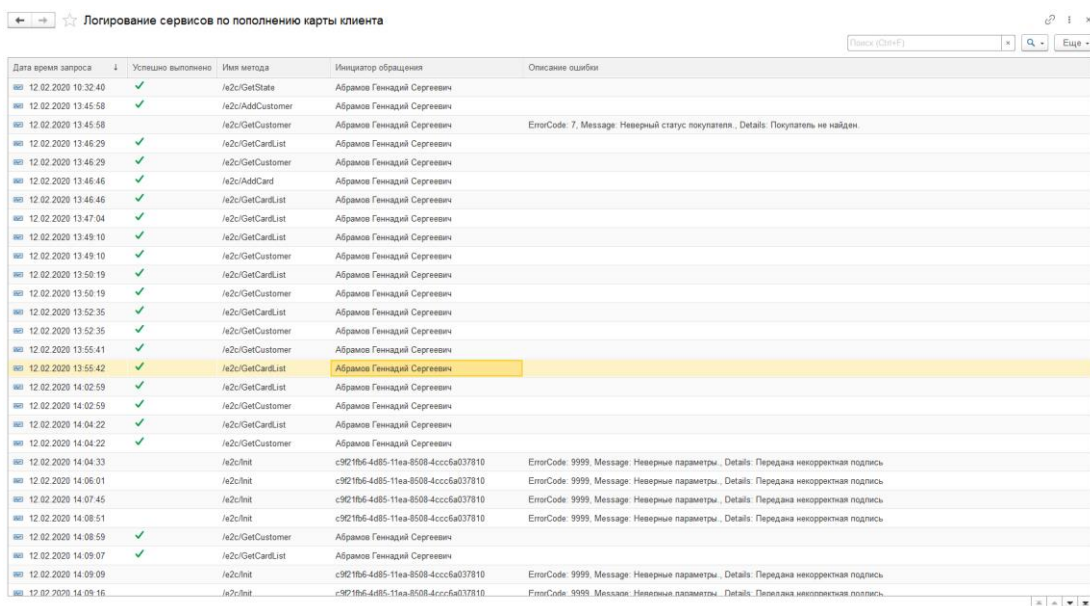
← → ☆ Логирование сервисов по пополнению карты клиента

Поиск (Ctrl+F) × Q Еще

| Дата время запроса ↓ | Успешно выполнено | Имя метода | Инициатор обращения | Описание ошибки |
|---|---|---|---|---|
| 12.02.2020 10:32:40 | ✓ | /e2c/GetState | Абрамов Геннадий Сергеевич | |
| 12.02.2020 13:45:58 | ✓ | /e2c/AddCustomer | Абрамов Геннадий Сергеевич | |
| 12.02.2020 13:45:58 | | /e2c/GetCustomer | Абрамов Геннадий Сергеевич | ErrorCode: 7, Message: Неверный статус покупателя., Details: Покупатель не найден. |
| 12.02.2020 13:46:29 | ✓ | /e2c/GetCardList | Абрамов Геннадий Сергеевич | |
| 12.02.2020 13:46:29 | ✓ | /e2c/GetCustomer | Абрамов Геннадий Сергеевич | |
| 12.02.2020 13:46:46 | ✓ | /e2c/AddCard | Абрамов Геннадий Сергеевич | |
| 12.02.2020 13:46:46 | ✓ | /e2c/GetCardList | Абрамов Геннадий Сергеевич | |
| 12.02.2020 13:47:04 | ✓ | /e2c/GetCardList | Абрамов Геннадий Сергеевич | |
| 12.02.2020 13:49:10 | ✓ | /e2c/GetCardList | Абрамов Геннадий Сергеевич | |
| 12.02.2020 13:49:10 | ✓ | /e2c/GetCustomer | Абрамов Геннадий Сергеевич | |
| 12.02.2020 13:50:19 | ✓ | /e2c/GetCardList | Абрамов Геннадий Сергеевич | |
| 12.02.2020 13:50:19 | ✓ | /e2c/GetCustomer | Абрамов Геннадий Сергеевич | |
| 12.02.2020 13:52:35 | ✓ | /e2c/GetCardList | Абрамов Геннадий Сергеевич | |
| 12.02.2020 13:52:35 | ✓ | /e2c/GetCustomer | Абрамов Геннадий Сергеевич | |
| 12.02.2020 13:55:41 | ✓ | /e2c/GetCustomer | Абрамов Геннадий Сергеевич | |
| 12.02.2020 13:55:42 | ✓ | /e2c/GetCardList | Абрамов Геннадий Сергеевич | |
| 12.02.2020 14:02:59 | ✓ | /e2c/GetCardList | Абрамов Геннадий Сергеевич | |
| 12.02.2020 14:02:59 | ✓ | /e2c/GetCustomer | Абрамов Геннадий Сергеевич | |
| 12.02.2020 14:04:22 | ✓ | /e2c/GetCardList | Абрамов Геннадий Сергеевич | |
| 12.02.2020 14:04:22 | ✓ | /e2c/GetCustomer | Абрамов Геннадий Сергеевич | |
| 12.02.2020 14:04:33 | | /e2c/Init | c9f21fb6-4d85-11ea-8508-4ccc6a037810 | ErrorCode: 9999, Message: Неверные параметры., Details: Передана некорректная подпись |
| 12.02.2020 14:06:01 | | /e2c/Init | c9f21fb6-4d85-11ea-8508-4ccc6a037810 | ErrorCode: 9999, Message: Неверные параметры., Details: Передана некорректная подпись |
| 12.02.2020 14:07:45 | | /e2c/Init | c9f21fb6-4d85-11ea-8508-4ccc6a037810 | ErrorCode: 9999, Message: Неверные параметры., Details: Передана некорректная подпись |
| 12.02.2020 14:08:51 | | /e2c/Init | c9f21fb6-4d85-11ea-8508-4ccc6a037810 | ErrorCode: 9999, Message: Неверные параметры., Details: Передана некорректная подпись |
| 12.02.2020 14:08:59 | ✓ | /e2c/GetCustomer | Абрамов Геннадий Сергеевич | |
| 12.02.2020 14:09:07 | ✓ | /e2c/GetCardList | Абрамов Геннадий Сергеевич | |
| 12.02.2020 14:09:09 | | /e2c/Init | c9f21fb6-4d85-11ea-8508-4ccc6a037810 | ErrorCode: 9999, Message: Неверные параметры., Details: Передана некорректная подпись |
| 12.02.2020 14:09:16 | | /e2c/Init | c9f21fb6-4d85-11ea-8508-4ccc6a037810 | ErrorCode: 9999, Message: Неверные параметры., Details: Передана некорректная подпись |